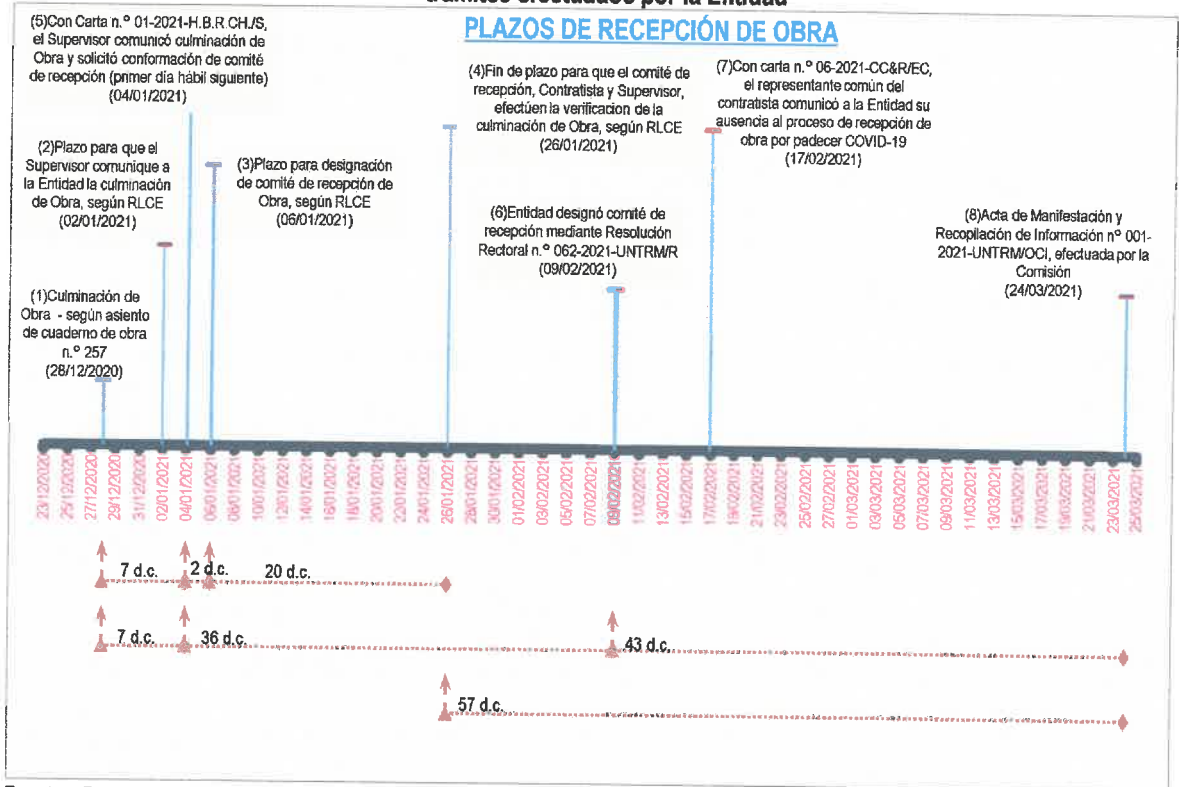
trámites efectuados por la Entidad

PLAZOS DE RECEPCIÓN DE OBRA

(5)Con Carta n.° 01-2021-H.B.R.CH./S, el Supervisor comunicó culminación de Obra y solicitó conformación de comité de recepción (primer día hábil siguiente) (04/01/2021)

(2)Plazo para que el Supervisor comunique a la Entidad la culminación de Obra, según RLCE (02/01/2021)

(3)Plazo para designación de comité de recepción de Obra, según RLCE (06/01/2021)

(4)Fin de plazo para que el comité de recepción, Contratista y Supervisor, efectúen la verificación de la culminación de Obra, según RLCE (26/01/2021)

(7)Con carta n.° 06-2021-CC&R/EC, el representante común del contratista comunicó a la Entidad su ausencia al proceso de recepción de obra por padecer COVID-19 (17/02/2021)

(6)Entidad designó comité de recepción mediante Resolución Rectoral n.° 062-2021-UNTRM/R (09/02/2021)

(8)Acta de Manifestación y Recopilación de Información n° 001-2021-UNTRM/OCI, efectuada por la Comisión (24/03/2021)

(1)Culminación de Obra - según asiento de cuaderno de obra n.° 257 (28/12/2020)

23/12/2020 25/12/2020 27/12/2020 29/12/2020 31/12/2020 02/01/2021 04/01/2021 06/01/2021 08/01/2021 10/01/2021 12/01/2021 14/01/2021 16/01/2021 18/01/2021 20/01/2021 22/01/2021 24/01/2021 26/01/2021 28/01/2021 30/01/2021 01/02/2021 03/02/2021 05/02/2021 07/02/2021 09/02/2021 11/02/2021 13/02/2021 15/02/2021 17/02/2021 19/02/2021 21/02/2021 23/02/2021 25/02/2021 27/02/2021 01/03/2021 03/03/2021 05/03/2021 07/03/2021 09/03/2021 11/03/2021 13/03/2021 15/03/2021 17/03/2021 19/03/2021 21/03/2021 23/03/2021 25/03/2021

7 d.c. 2 d.c. 20 d.c.

7 d.c. 36 d.c. 43 d.c.

57 d.c.